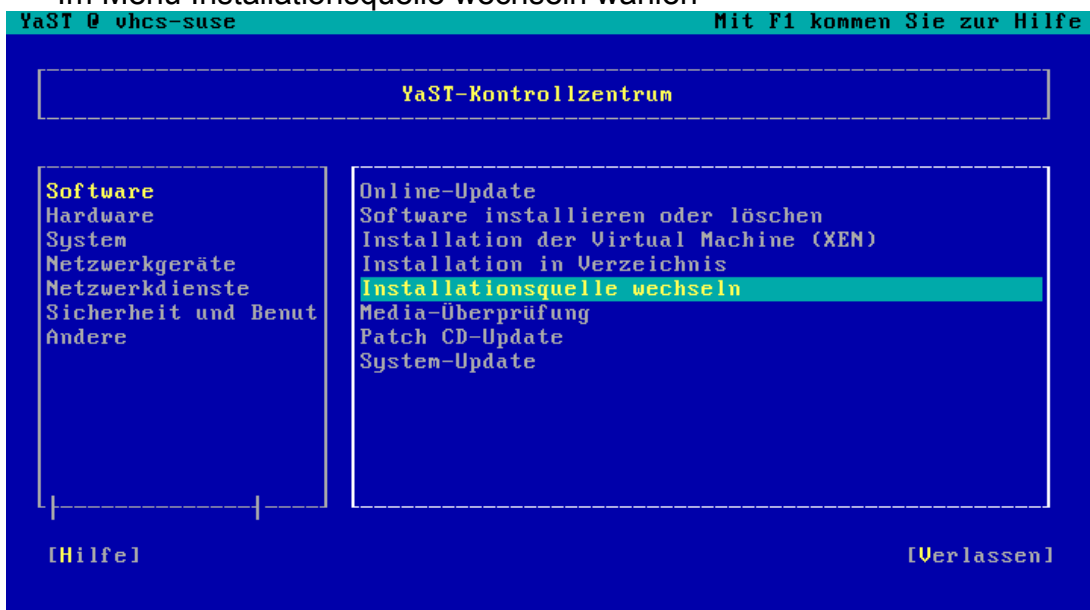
Im Menü Installationsquelle wechseln wählen

YaST @ vhcs-suse

Mit F1 kommen Sie zur Hilfe

YaST-Kontrollzentrum

Software
Hardware
System
Netzwerkgeräte
Netzwerkdienste
Sicherheit und Benut
Andere

Online-Update
Software installieren oder löschen
Installation der Virtual Machine (XEN)
Installation in Verzeichnis
Installationsquelle wechseln
Media-Überprüfung
Patch CD-Update
System-Update

[Hilfe]

[Verlassen]